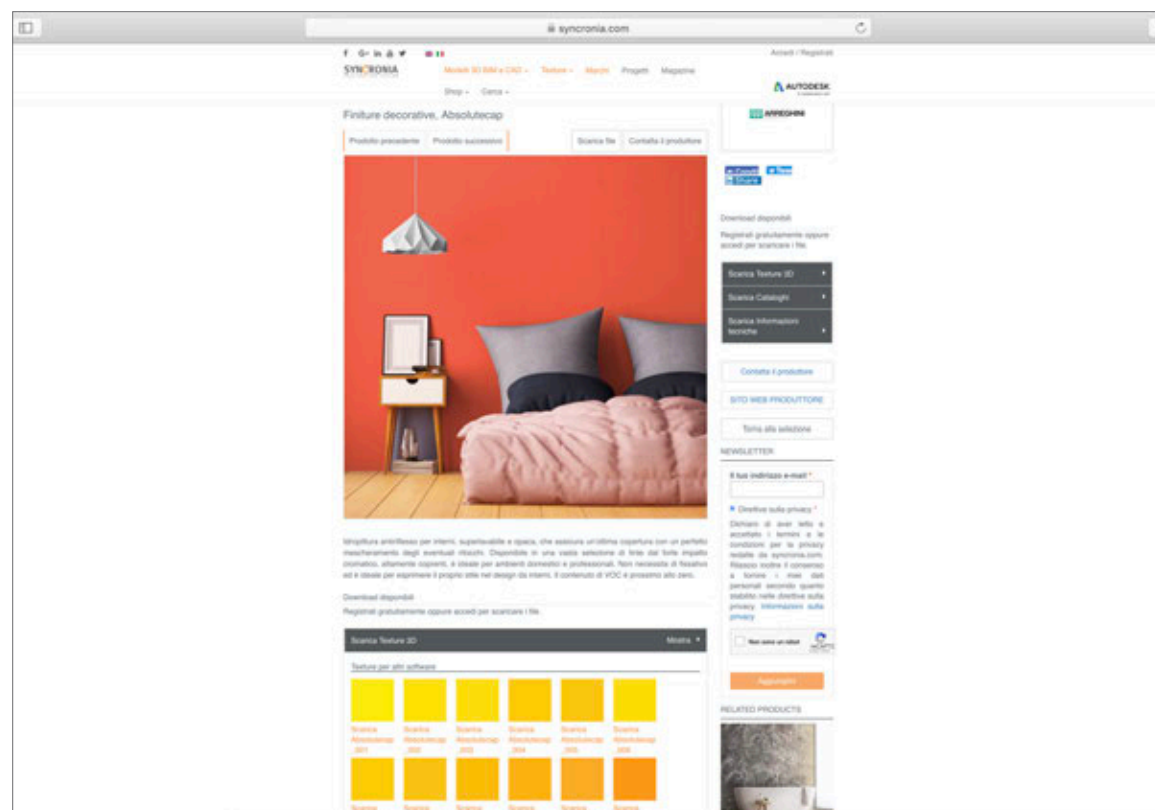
syncronia.com

Accedi / Registrati

SYNCRONIA

Modelli 3D BIM e CAD · Texture · Marchi Progetti Magazine

Shop · Cerca ·

AUTODESK

Finiture decorative, Absolutecap

Prodotto precedente Prodotto successivo Scarica file Contatta il produttore

ARREGHINI

Download disponibili

Registrati gratuitamente oppure accedi per scaricare i file.

Scarica Texture 3D

Scarica Cataloghi

Scarica Informazioni tecniche

Contatta il produttore

SITO WEB PRODUTTORE

Torna alla selezione

NEWSLETTER

Il tuo indirizzo e-mail *

Direttive sulla privacy *

Dichiaro di aver letto e accettato i termini e le condizioni per la privacy redatte da syncronia.com. Rilascio inoltre il consenso a fornire i miei dati personali secondo quanto stabilito nelle direttive sulla privacy. Informazioni sulla privacy

Non sono un robot

Aggiungimi

RELATED PRODUCTS

Idropittura antiriflesso per interni, superlavabile e opaca, che assicura un'ottima copertura con un perfetto mascheramento degli eventuali ritocchi. Disponibile in una vasta selezione di tinte dal forte impatto cromatico, altamente coprenti, è ideale per ambienti domestici e professionali. Non necessita di fissativo ed è ideale per esprimere il proprio stile nel design di interni. Il contenuto di VOC è prossimo allo zero.

Download disponibili

Registrati gratuitamente oppure accedi per scaricare i file.

Scarica Texture 3D Mostra

Texture per altri software

Scarica Absolutecap _001 Scarica Absolutecap _002 Scarica Absolutecap _003 Scarica Absolutecap _004 Scarica Absolutecap _005 Scarica Absolutecap _006

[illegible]